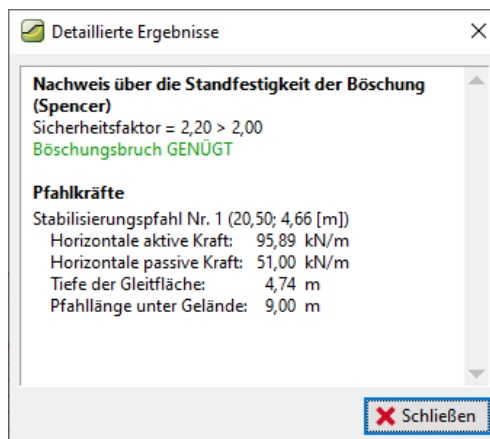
Detaillierte Ergebnisse

Nachweis über die Standfestigkeit der Böschung (Spencer)
Sicherheitsfaktor = 2,20 > 2,00
Böschungsbruch GENÜGT

Pfahlkräfte
Stabilisierungspfahl Nr. 1 (20,50; 4,66 [m])
Horizontale aktive Kraft: 95,89 kN/m
Horizontale passive Kraft: 51,00 kN/m
Tiefe der Gleitfläche: 4,74 m
Pfahllänge unter Gelände: 9,00 m

Schließen